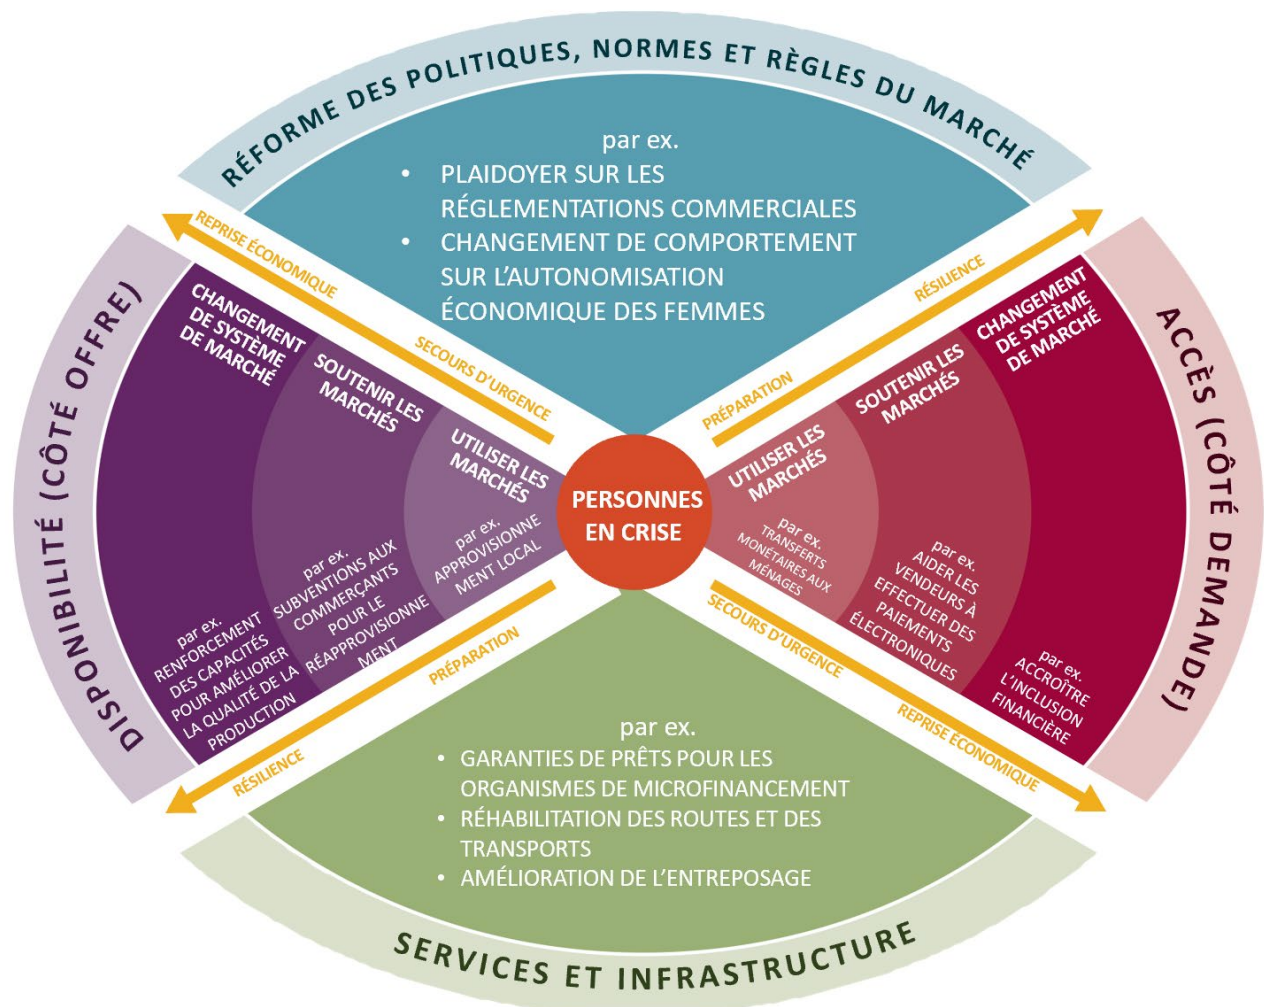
RÉFORME DES POLITIQUES, NORMES ET RÈGLES DU MARCHÉ

par ex.
• PLAIDOYER SUR LES RÉGLEMENTATIONS COMMERCIALES
• CHANGEMENT DE COMPORTEMENT SUR L'AUTONOMISATION ÉCONOMIQUE DES FEMMES

REPRISE ÉCONOMIQUE
SECOURS D'URGENCE
RÉSILIENCE
PRÉPARATION

DISPONIBILITÉ (CÔTÉ OFFRE)

CHANGEMENT DE SYSTÈME DE MARCHÉ
SOUTENIR LES MARCHÉS
UTILISER LES MARCHÉS

par ex. RENFORCEMENT DES CAPACITÉS POUR AMÉLIORER LA QUALITÉ DE LA PRODUCTION
par ex. SUBVENTIONS AUX COMMERÇANTS POUR LE RÉAPPROVISIONNEMENT
par ex. APPROVISIONNEMENT LOCAL

PERSONNES EN CRISE

ACCÈS (CÔTÉ DEMANDE)

UTILISER LES MARCHÉS
SOUTENIR LES MARCHÉS
CHANGEMENT DE SYSTÈME DE MARCHÉ

par ex. TRANSFERTS MONÉTAIRES AUX MÉNAGES
par ex. AIDER LES VENDEURS À EFFECTUER DES PAIEMENTS ÉLECTRONIQUES
par ex. ACCROÎTRE L'INCLUSION FINANCIÈRE

PRÉPARATION
RÉSILIENCE
SECOURS D'URGENCE
REPRISE ÉCONOMIQUE

par ex.
• GARANTIES DE PRÊTS POUR LES ORGANISMES DE MICROFINANCEMENT
• RÉHABILITATION DES ROUTES ET DES TRANSPORTS
• AMÉLIORATION DE L'ENTREPOSAGE

SERVICES ET INFRASTRUCTURE